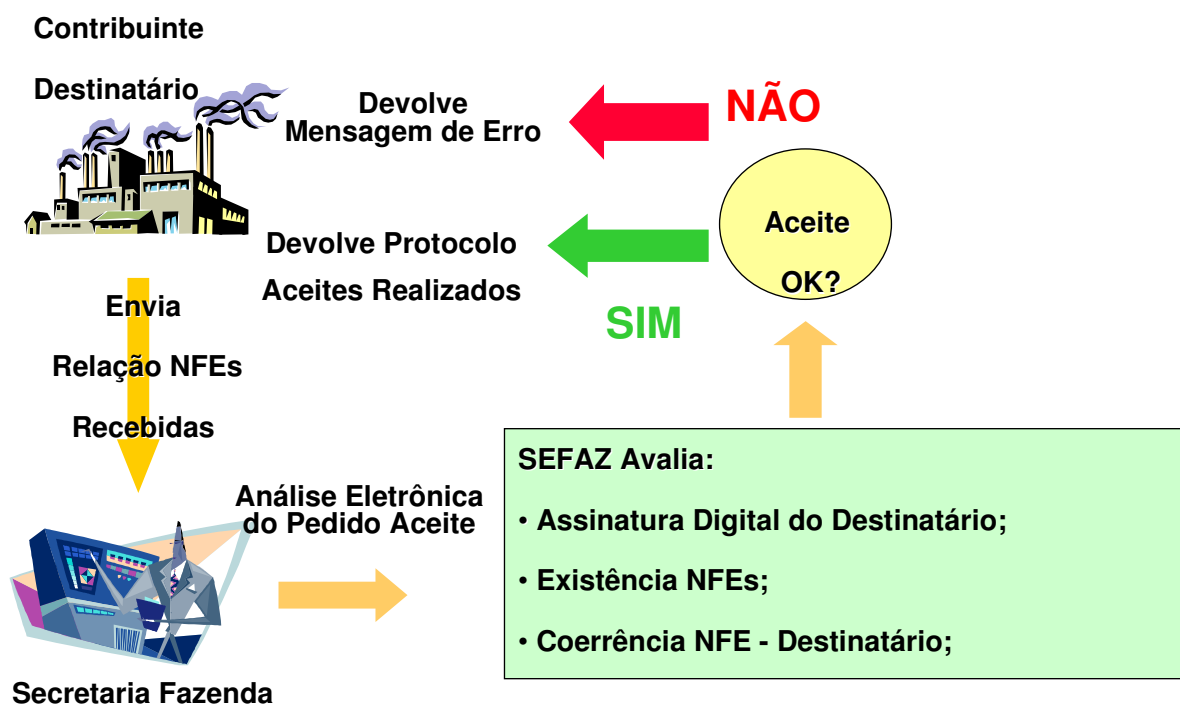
Contribuinte

Destinatário

Devolve
Mensagem de Erro

NÃO

Aceite

OK?

Devolve Protocolo

Aceites Realizados

SIM

Envia

Relação NFEs

Recebidas

Análise Eletrônica
do Pedido Aceite

SEFAZ Avalia:

• Assinatura Digital do Destinatário;

• Existência NFEs;

• Coerrência NFE - Destinatário;

Secretaria Fazenda